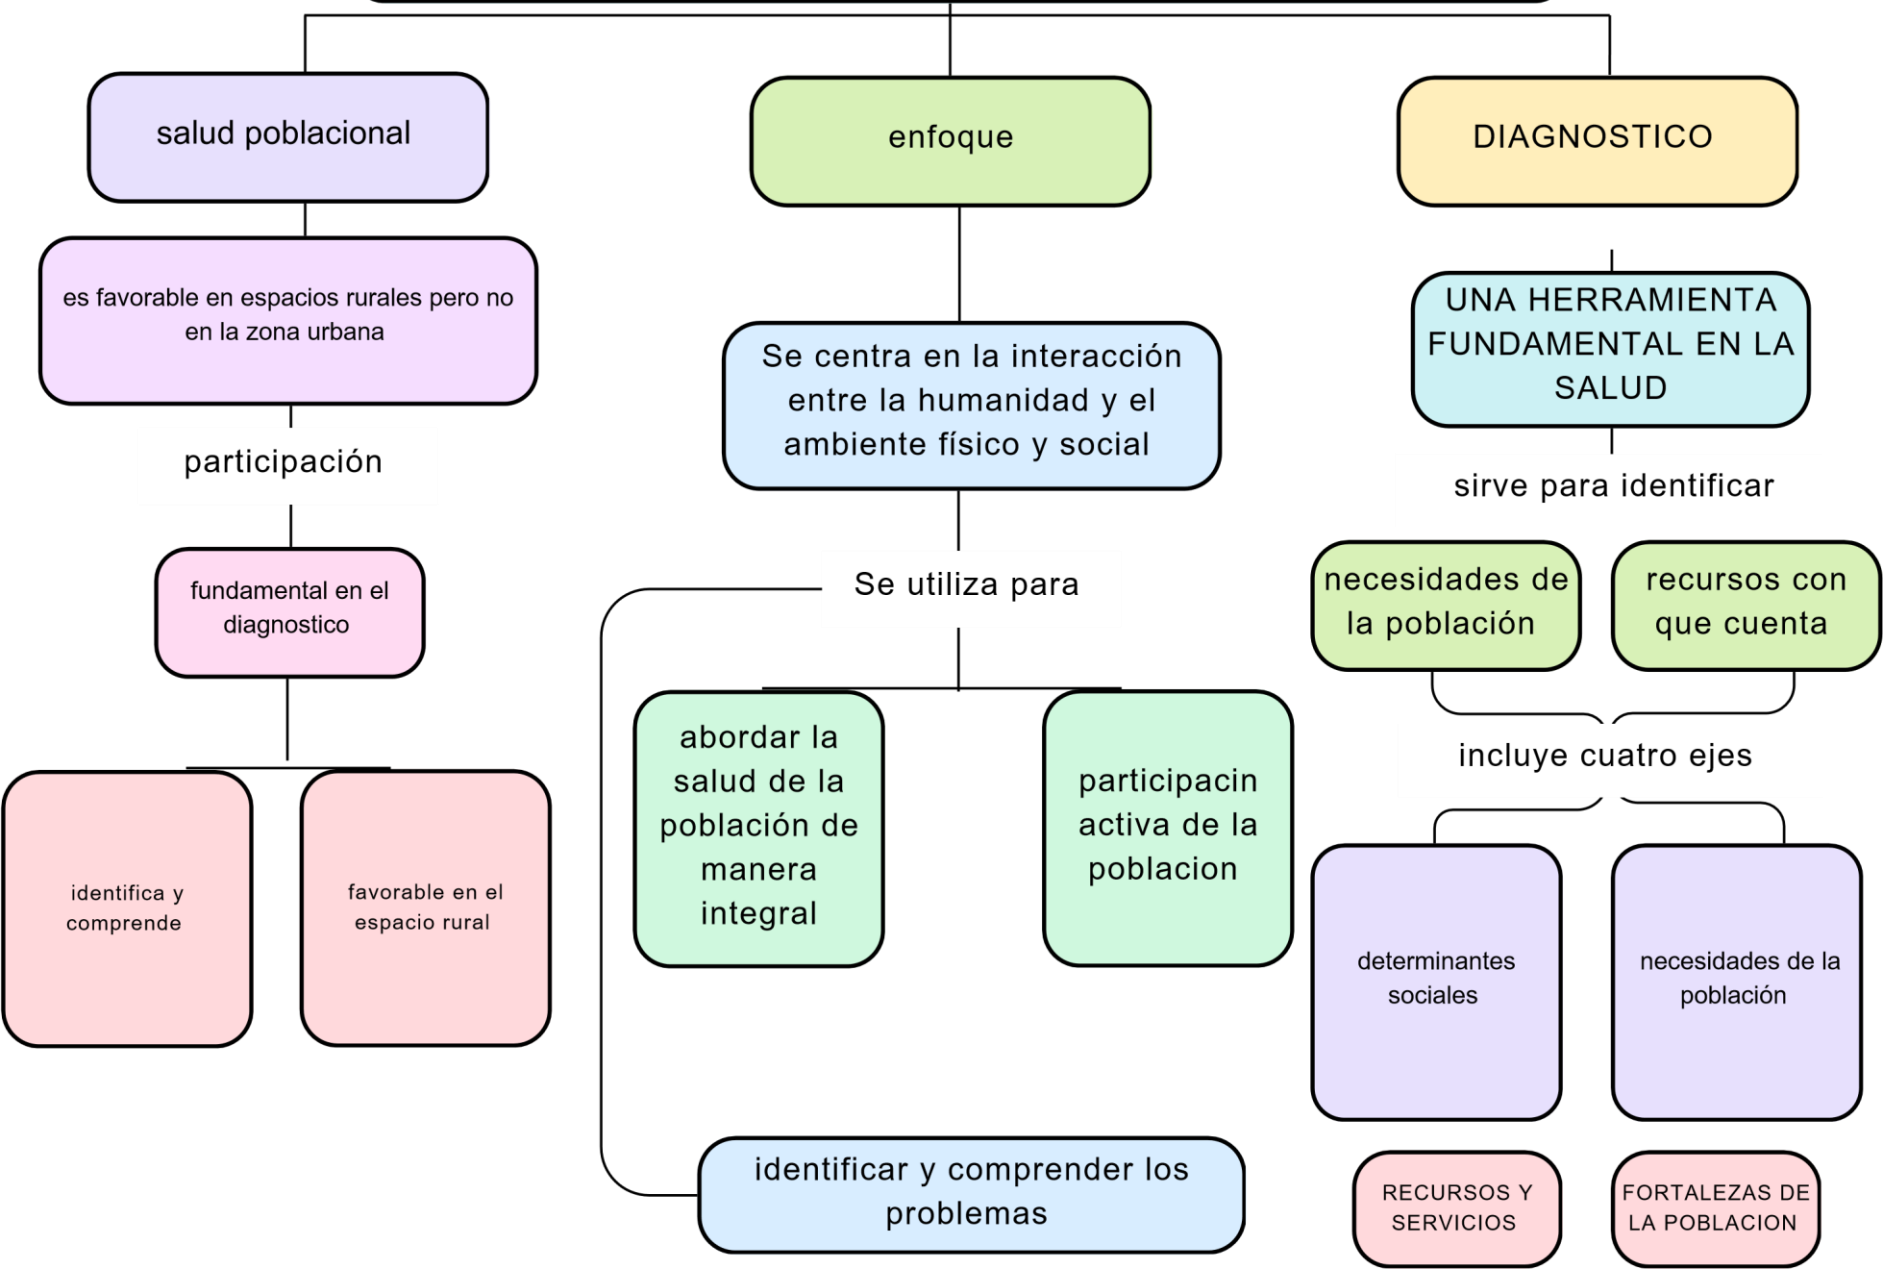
salud poblacional

es favorable en espacios rurales pero no en la zona urbana

participación

fundamental en el diagnostico

identifica y comprende

favorable en el espacio rural

enfoque

Se centra en la interacción entre la humanidad y el ambiente físico y social

Se utiliza para

abordar la salud de la población de manera integral

participacin activa de la poblacion

identificar y comprender los problemas

DIAGNOSTICO

UNA HERRAMIENTA FUNDAMENTAL EN LA SALUD

sirve para identificar

necesidades de la población

recursos con que cuenta

incluye cuatro ejes

determinantes sociales

necesidades de la población

RECURSOS Y SERVICIOS

FORTALEZAS DE LA POBLACION